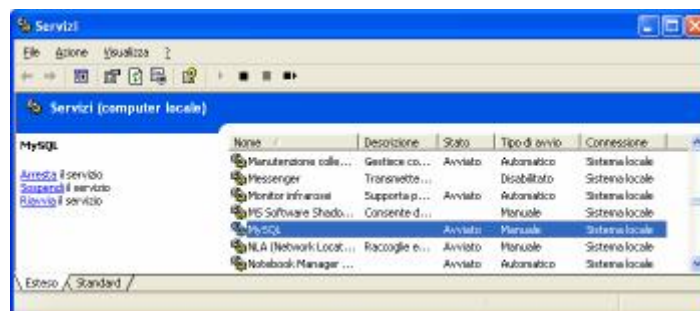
Servizi

File Azione Visualizza ?

Servizi (computer locale)

MySQL

Arresta il servizio
Sospendi il servizio
Riavvia il servizio

| Nome | Descrizione | Stato | Tipo di avvio | Connessione |
|---|---|---|---|---|
| Manutenzione colle... | Gestisce co... | Avviato | Automatico | Sistema locale |
| Messenger | Transmette... | | Disabilitato | Sistema locale |
| Monitor infrarossi | Supporta p... | Avviato | Automatico | Sistema locale |
| MS Software Shado... | Consente d... | | Manuale | Sistema locale |
| MySQL | | Avviato | Manuale | Sistema locale |
| NLA (Network Locat... | Raccoglie e... | Avviato | Manuale | Sistema locale |
| Notebook Manager ... | | Avviato | Automatico | Sistema locale |

Esteso Standard